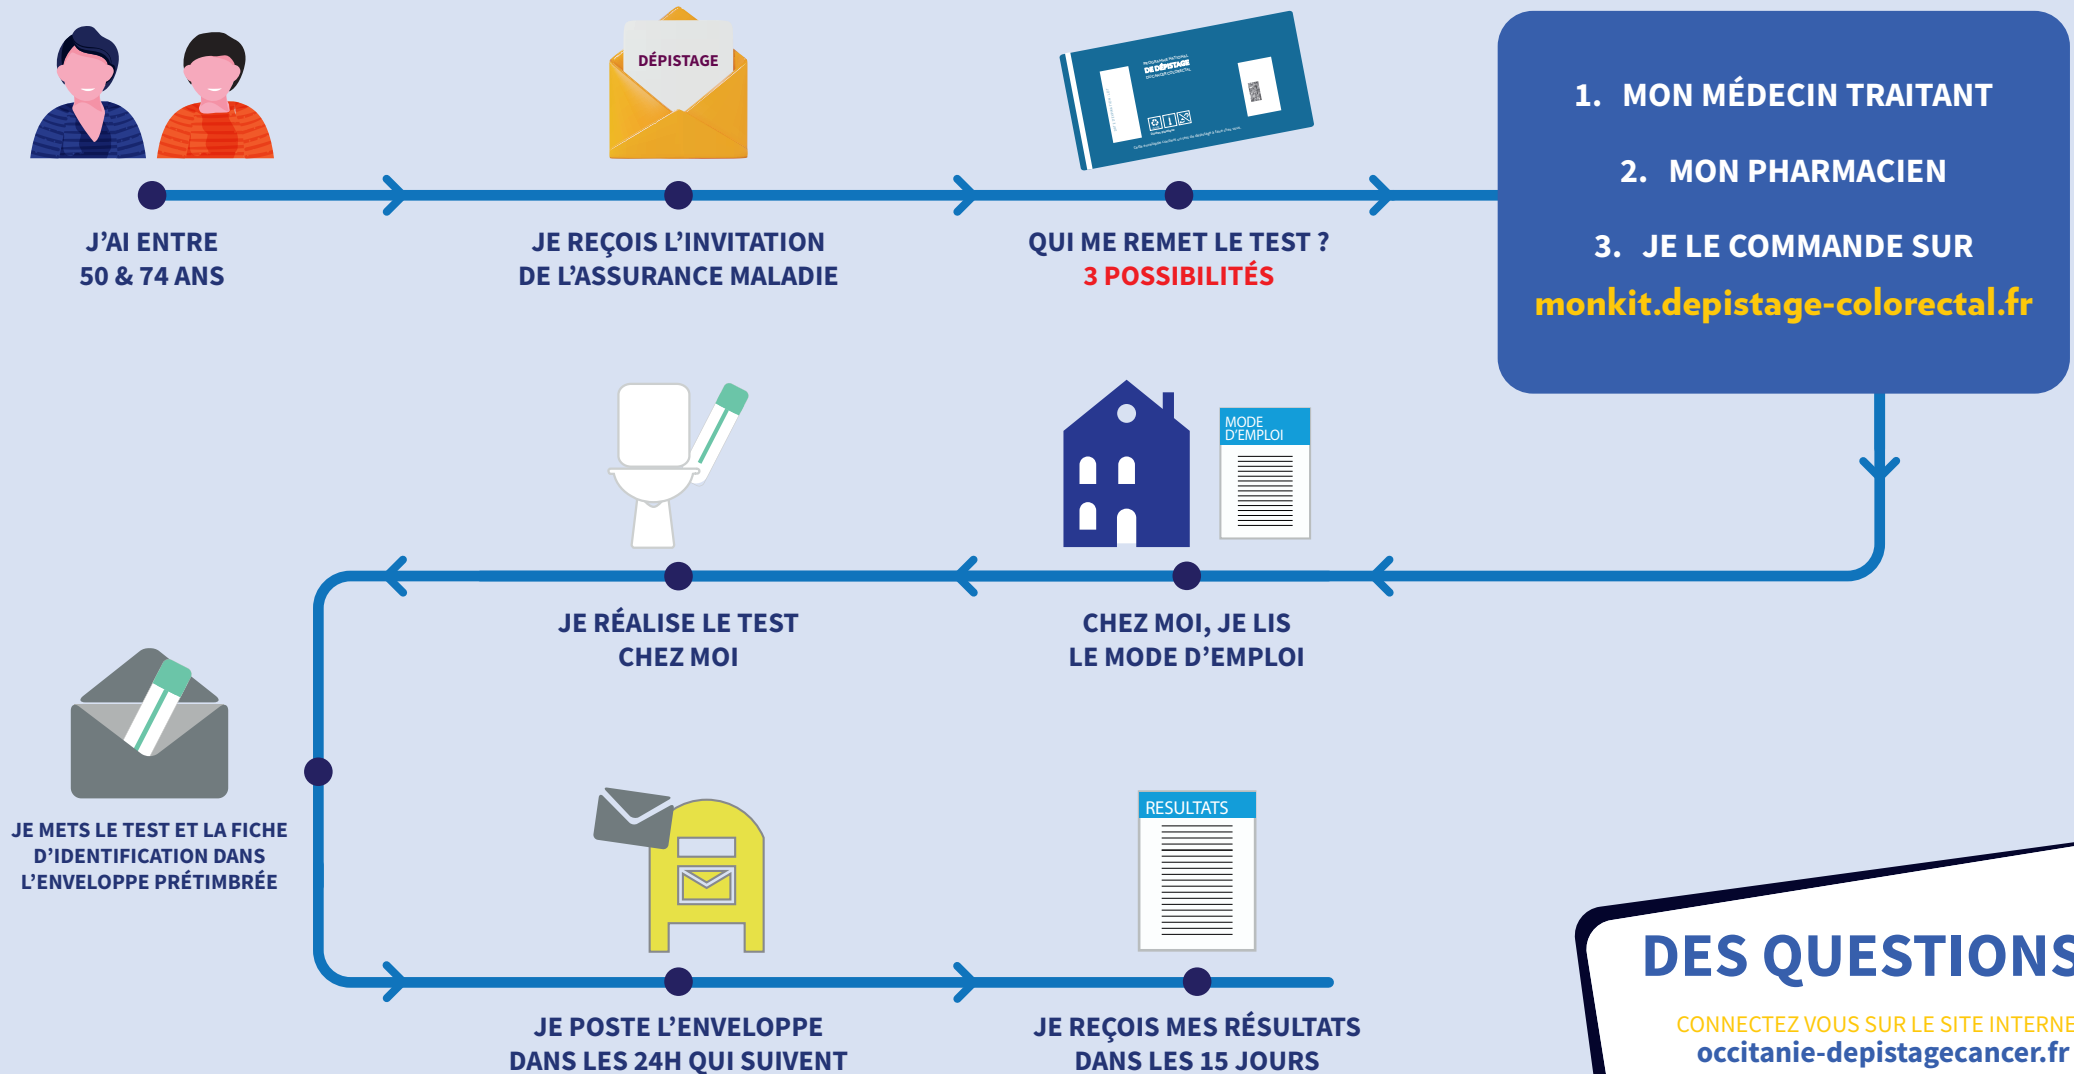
DÉPISTAGE

J'AI ENTRE 50 & 74 ANS

JE REÇOIS L'INVITATION DE L'ASSURANCE MALADIE

QUI ME REMET LE TEST ?
3 POSSIBILITÉS

1. MON MÉDECIN TRAITANT
2. MON PHARMACIEN
3. JE LE COMMANDE SUR
monkit.depistage-colorectal.fr

MODE D'EMPLOI

JE RÉALISE LE TEST CHEZ MOI

CHEZ MOI, JE LIS LE MODE D'EMPLOI

JE METS LE TEST ET LA FICHE D'IDENTIFICATION DANS L'ENVELOPPE PRÉTIMBRÉE

RESULTATS

JE POSTE L'ENVELOPPE DANS LES 24H QUI SUIVENT

JE REÇOIS MES RÉSULTATS DANS LES 15 JOURS

DES QUESTIONS
CONNECTEZ VOUS SUR LE SITE INTERNE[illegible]
occitanie-depistagecancer.fr